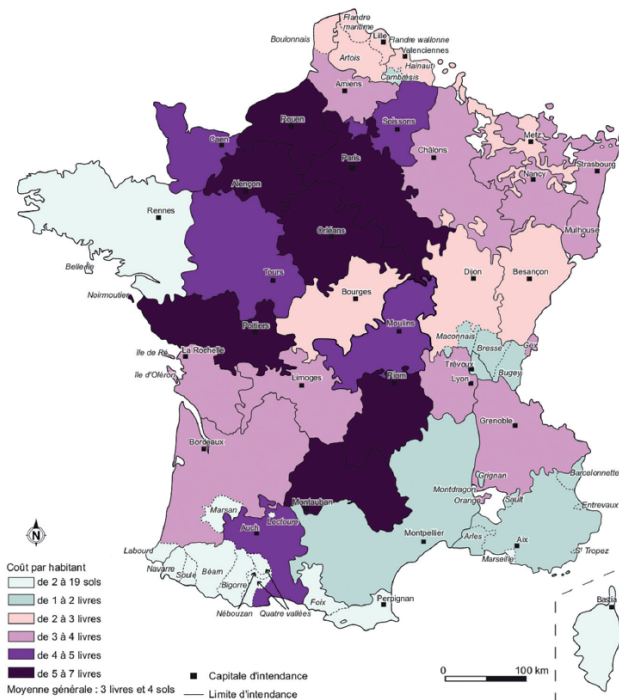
Flandre maritime
Lille
Flandre wallonne
Boulonnais
Valenciennes
Artois
Hainaut
Cambrésis
Amiens
Rouen
Soissons
Caen
Paris
Metz
Châlons
Alençon
Nancy
Strasbourg
Rennes
Orléans
Mulhouse
Belle-Île
Tours
Dijon
Besançon
Noirmoutier
Bourges
Poitiers
Moulins
Maconnais
Gex
La Rochelle
Bresse
Île de Ré
Riom
Trévoux
Bugey
Île d'Oléron
Limoges
Lyon
Grenoble
Bordeaux
Grignan
Barcelonnette
Montdragon
Orange
Entrevaux
Montauban
Sault
Marsan
Auch
Lectoure
Arles
Aix
Montpellier
St Tropez
Labourd
Marseille
Navarre
Béarn
Soule
Bigorre
Foix
Perpignan
Nébouzan
Quatre vallées
Bastia
N
Coût par habitant
de 2 à 19 sols
de 1 à 2 livres
de 2 à 3 livres
de 3 à 4 livres
de 4 à 5 livres
de 5 à 7 livres
Moyenne générale : 3 livres et 4 sols
Capitale d'intendance
Limite d'intendance
0
100 km